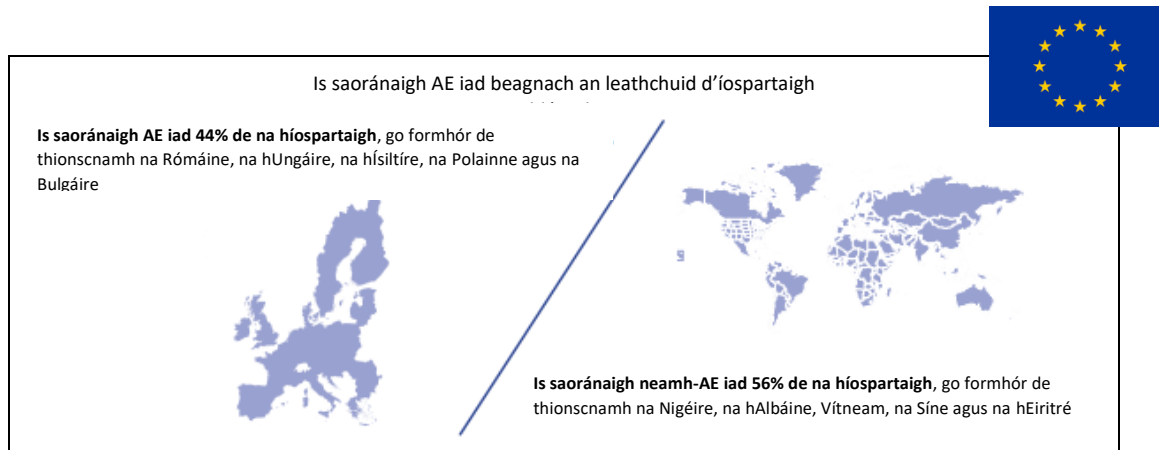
Is saoránaigh AE iad beagnach an leathchuid d’íospartaigh

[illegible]

**Is saoránaigh AE iad 44% de na híospartaigh**, go formhór de thionscnamh na Rómáine, na hUngáire, na hÍsiltíre, na Polainne agus na Bulgáire

**Is saoránaigh neamh-AE iad 56% de na híospartaigh**, go formhór de thionscnamh na Nigéire, na hAlbáine, Vítneam, na Síne agus na hEiritré